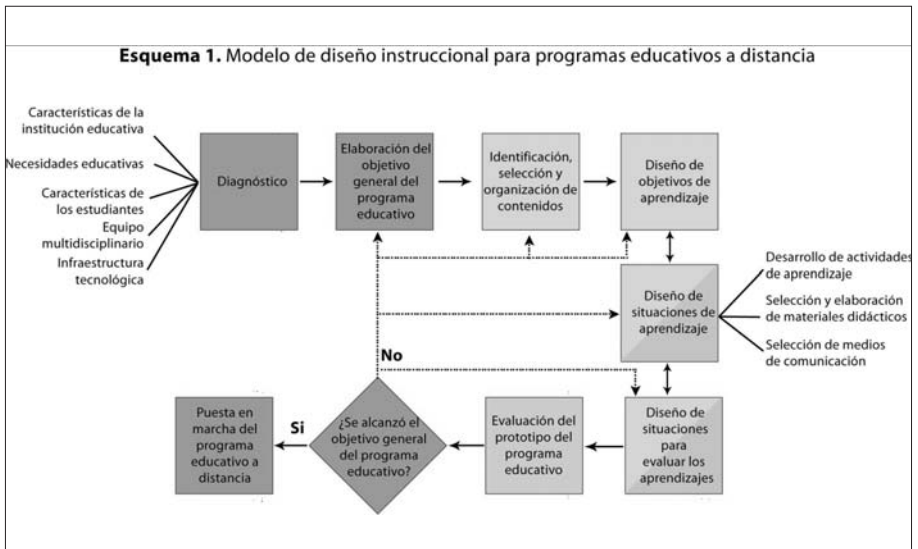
**Esquema 1.** Modelo de diseño instruccional para programas educativos a distancia

Características de la institución educativa

Necesidades educativas

Características de los estudiantes

Equipo multidisciplinario

Infraestructura tecnológica

Diagnóstico

Elaboración del objetivo general del programa educativo

Identificación, selección y organización de contenidos

Diseño de objetivos de aprendizaje

Diseño de situaciones de aprendizaje

Desarrollo de actividades de aprendizaje

Selección y elaboración de materiales didácticos

Selección de medios de comunicación

No

Diseño de situaciones para evaluar los aprendizajes

Evaluación del prototipo del programa educativo

¿Se alcanzó el objetivo general del programa educativo?

Si

Puesta en marcha del programa educativo a distancia